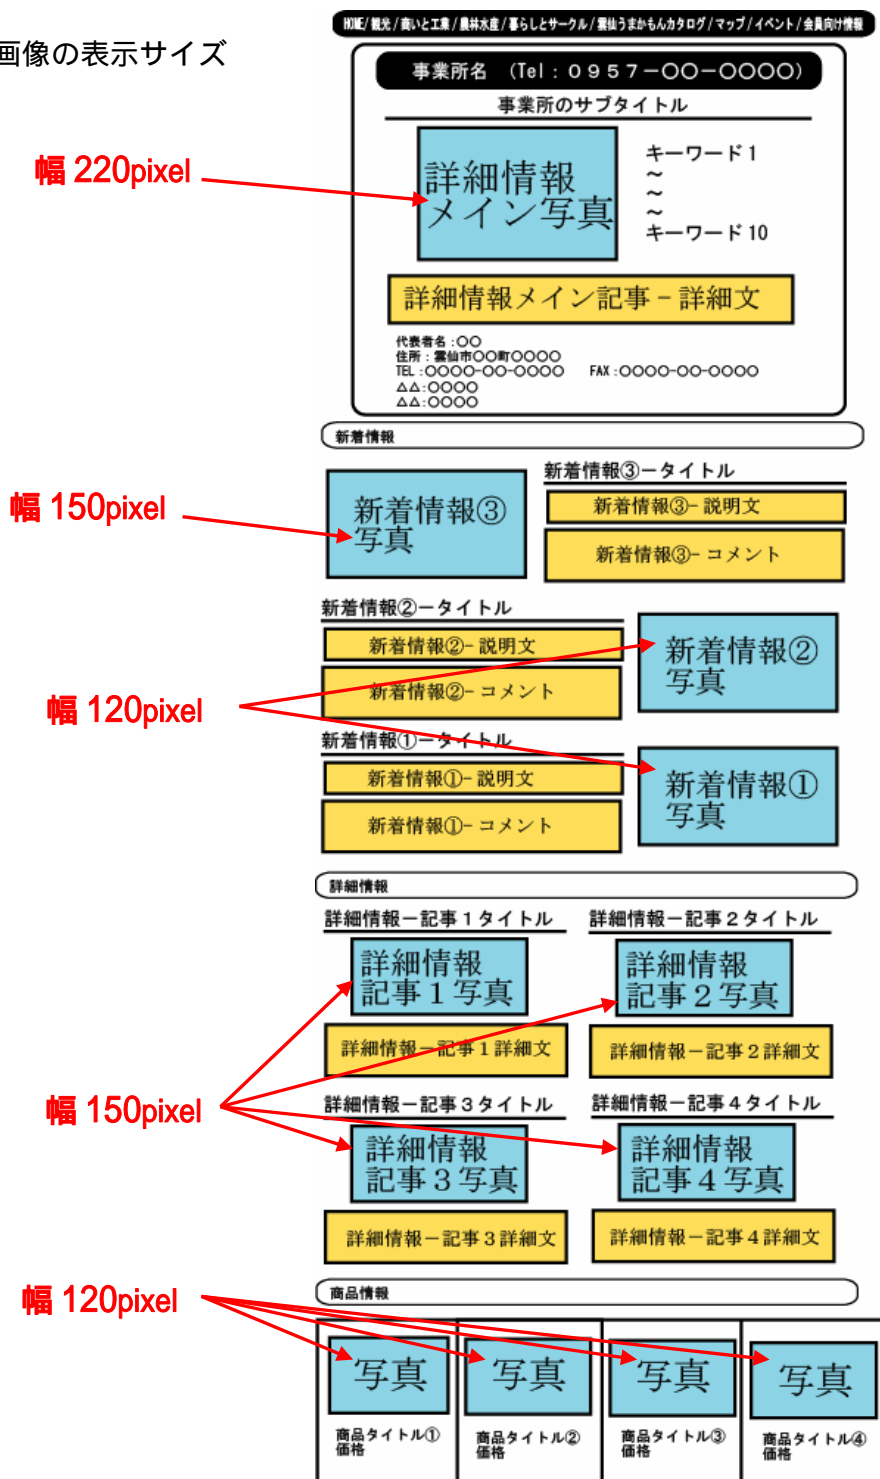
画像の表示サイズ

HOME/観光/商いと工業/農林水産/暮らしとサークル/雲仙うまかもんカタログ/マップ/イベント/会員向け情報

事業所名 (Tel：0957−OO−OOOO)

事業所のサブタイトル

幅 220pixel

詳細情報
メイン写真

キーワード1
〜
〜
〜
キーワード10

詳細情報メイン記事−詳細文

代表者名：OO
住所：雲仙市OO町OOOO
TEL：OOOO−OO−OOOO　FAX：OOOO−OO−OOOO
△△：OOOO
△△：OOOO

新着情報

幅 150pixel

新着情報③
写真

新着情報③−タイトル

新着情報③−説明文

新着情報③−コメント

新着情報②−タイトル

新着情報②−説明文

新着情報②−コメント

新着情報②
写真

幅 120pixel

新着情報①−タイトル

新着情報①−説明文

新着情報①−コメント

新着情報①
写真

詳細情報

詳細情報−記事1タイトル

詳細情報
記事1写真

詳細情報−記事1詳細文

詳細情報−記事2タイトル

詳細情報
記事2写真

詳細情報−記事2詳細文

幅 150pixel

詳細情報−記事3タイトル

詳細情報
記事3写真

詳細情報−記事3詳細文

詳細情報−記事4タイトル

詳細情報
記事4写真

詳細情報−記事4詳細文

商品情報

幅 120pixel

写真
商品タイトル①
価格

写真
商品タイトル②
価格

写真
商品タイトル③
価格

写真
商品タイトル④
価格